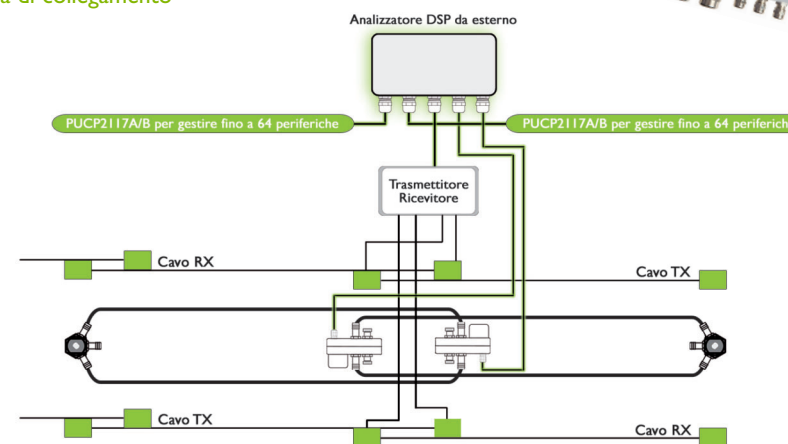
a di collegamento

Analizzatore DSP da esterno

PUCP2117A/B per gestire fino a 64 periferiche

PUCP2117A/B per gestire fino a 64 periferich

Trasmettitore
Ricevitore

Cavo RX

Cavo TX

Cavo TX

Cavo RX